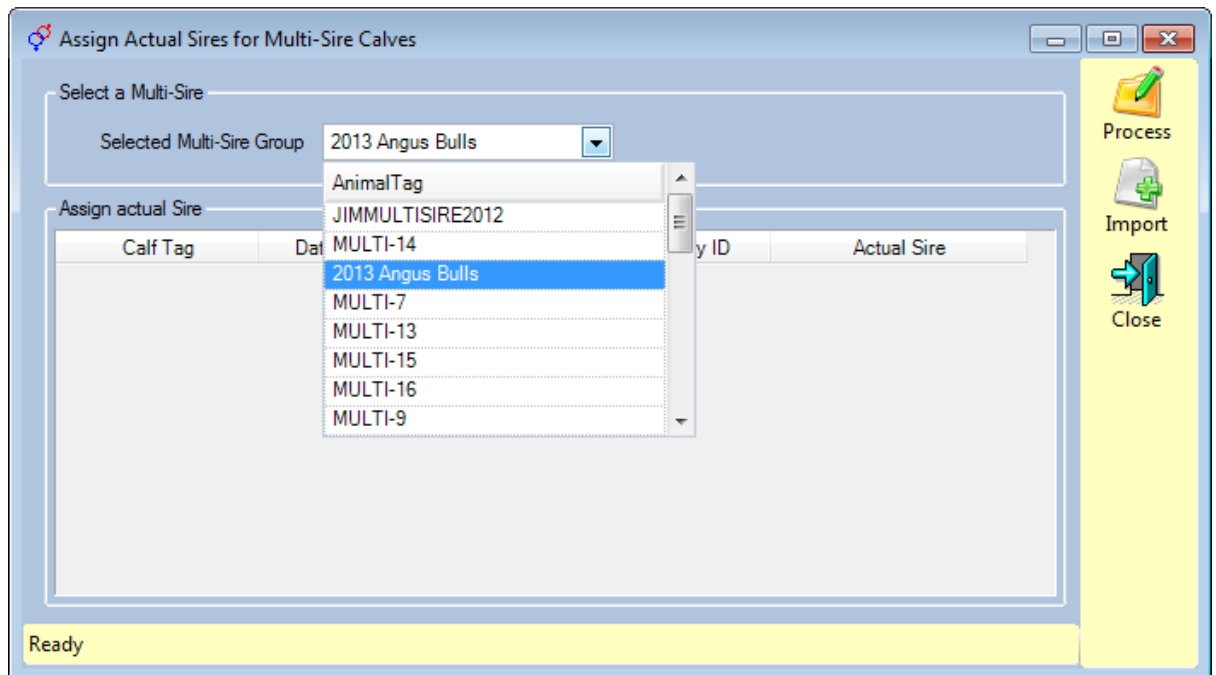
Assign Actual Sires for Multi-Sire Calves

Select a Multi-Sire

Selected Multi-Sire Group 2013 Angus Bulls

AnimalTag
JIMMULTISIRE2012
MULTI-14
2013 Angus Bulls
MULTI-7
MULTI-13
MULTI-15
MULTI-16
MULTI-9

Assign actual Sire

| Calf Tag | Dat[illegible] | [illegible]y ID | Actual Sire |
|---|---|---|---|

Process

Import

Close

Ready